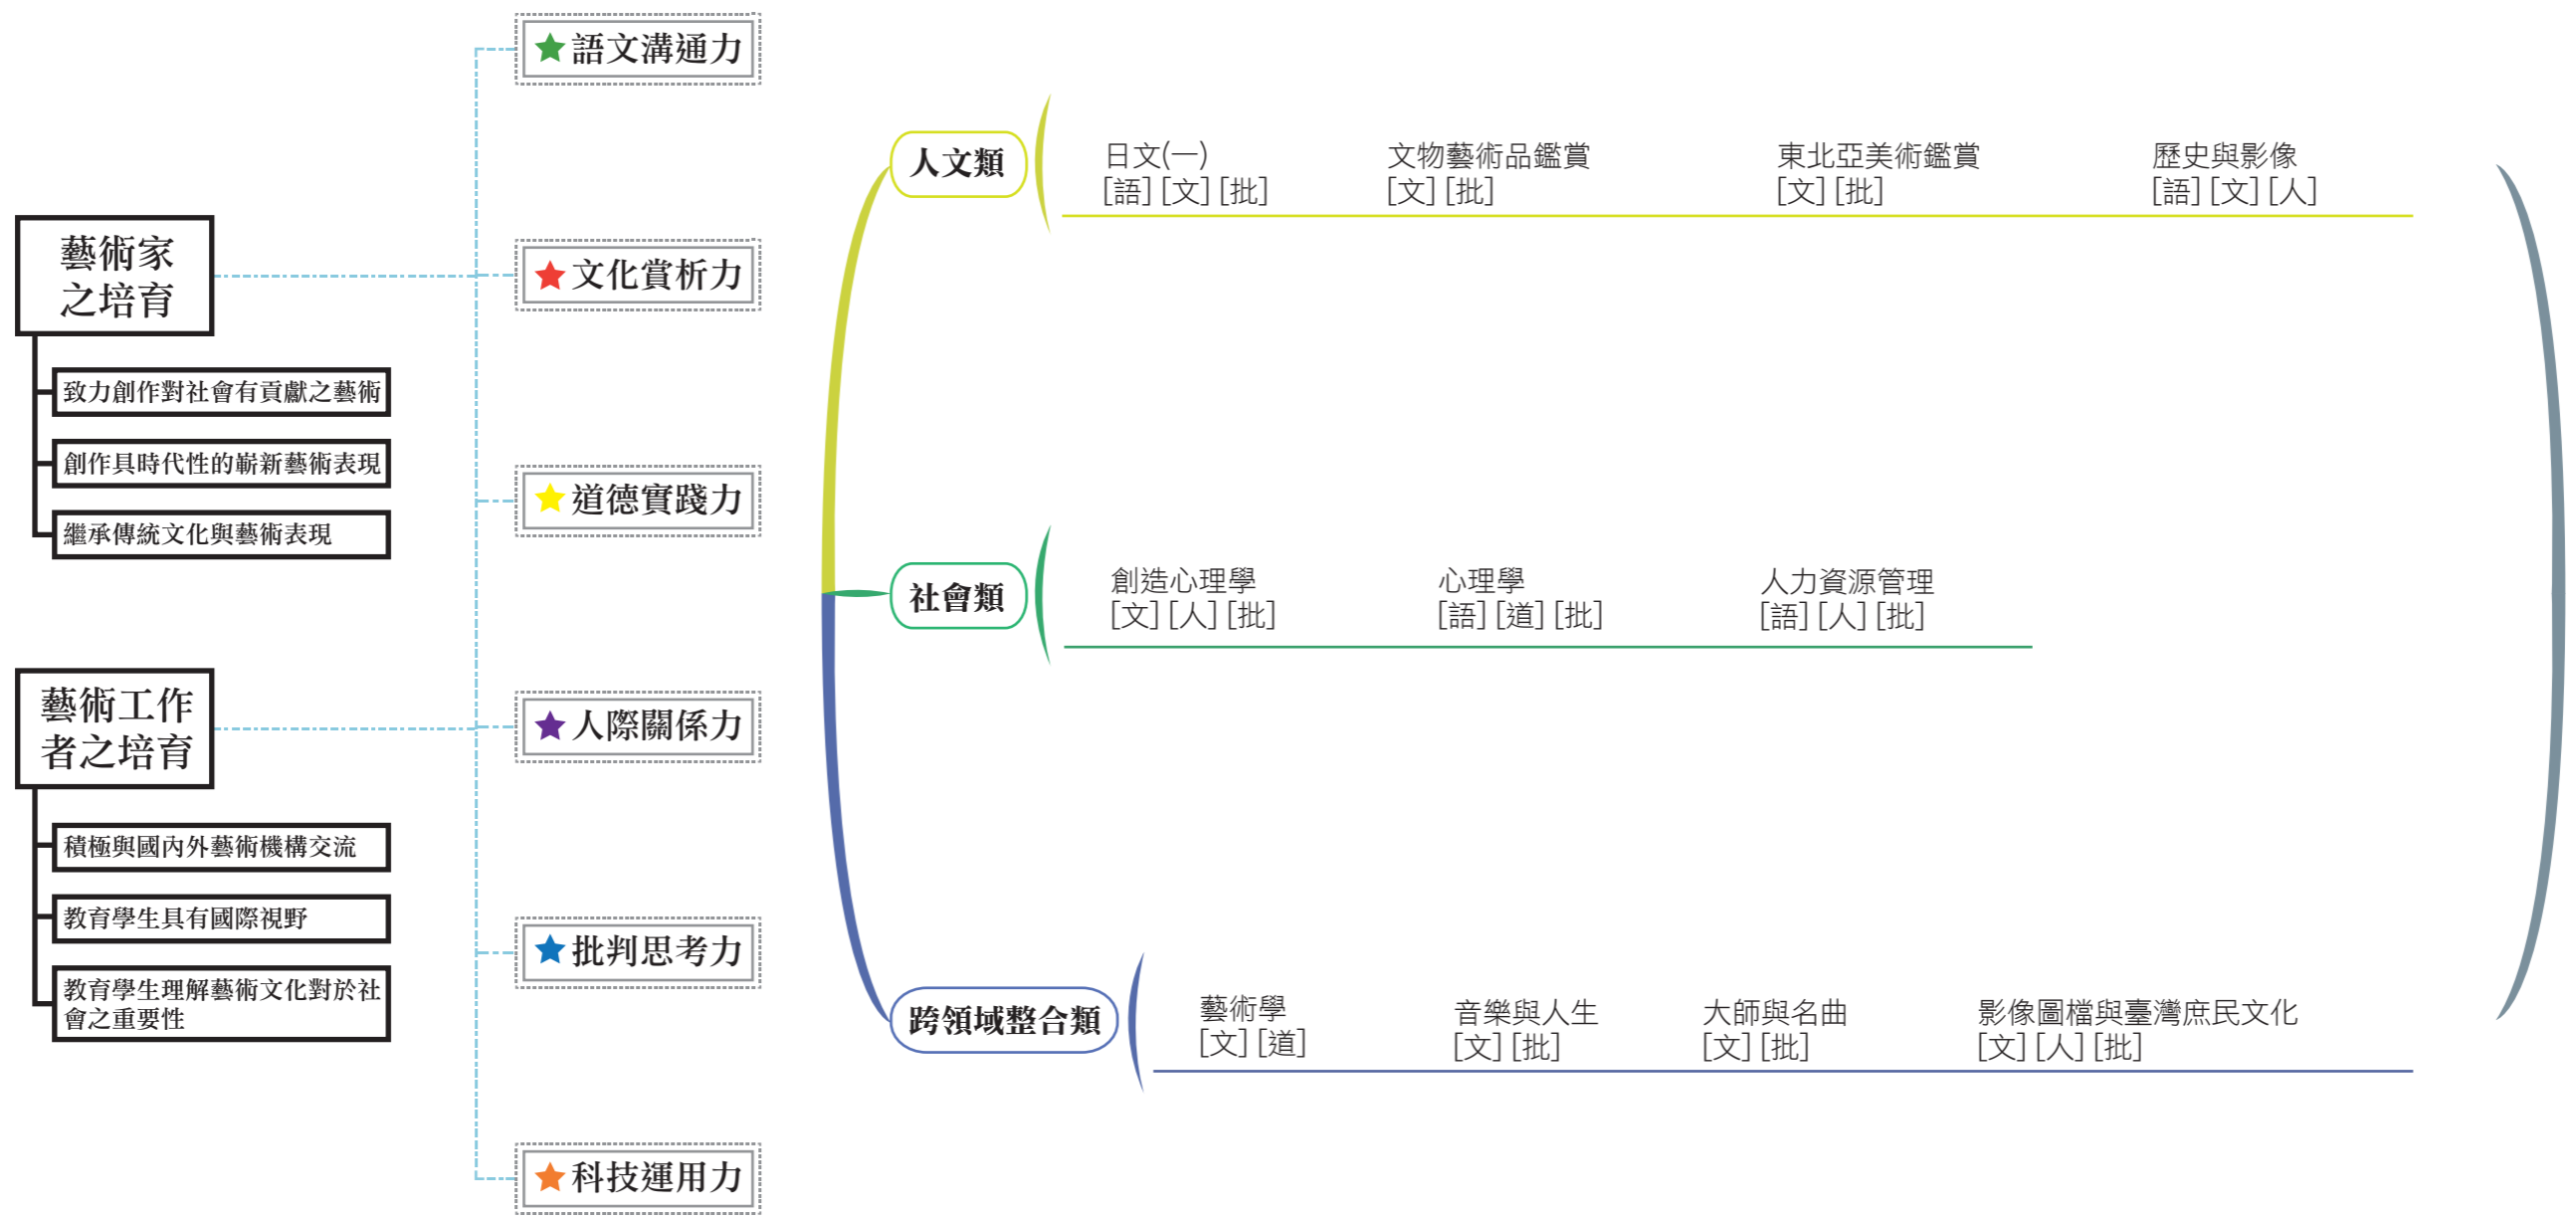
藝術家之培育

致力創作對社會有貢獻之藝術

創作具時代性的嶄新藝術表現

繼承傳統文化與藝術表現

藝術工作者之培育

積極與國內外藝術機構交流

教育學生具有國際視野

教育學生理解藝術文化對於社會之重要性

★語文溝通力

★文化賞析力

★道德實踐力

★人際關係力

★批判思考力

★科技運用力

人文類

日文(一)
[語] [文] [批]

文物藝術品鑑賞
[文] [批]

東北亞美術鑑賞
[文] [批]

歷史與影像
[語] [文] [人]

社會類

創造心理學
[文] [人] [批]

心理學
[語] [道] [批]

人力資源管理
[語] [人] [批]

跨領域整合類

藝術學
[文] [道]

音樂與人生
[文] [批]

大師與名曲
[文] [批]

影像圖檔與臺灣庶民文化
[文] [人] [批]